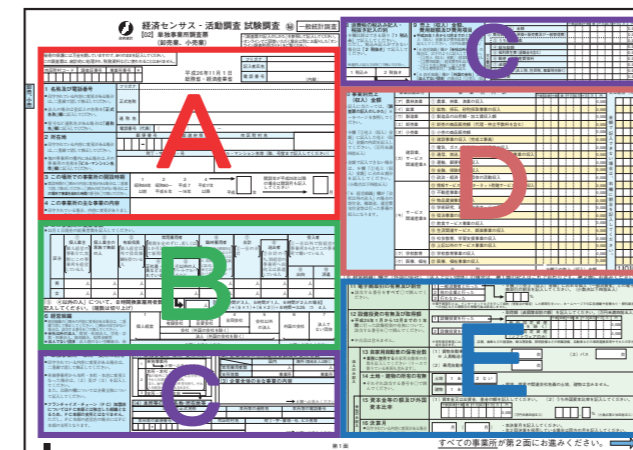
経済センサス‐活動調査 試験調査
[02] 単独事業所調査票 (卸売業、小売業)
平成26年11月1日
総務省・経済産業省
1 名称及び電話番号
2 所在地
3 この場所で事業を始めた時期
4 この事業所の主な事業の内容
A
B
C
C
D
E
すべての事業所が第2面にお進みください。
第1面